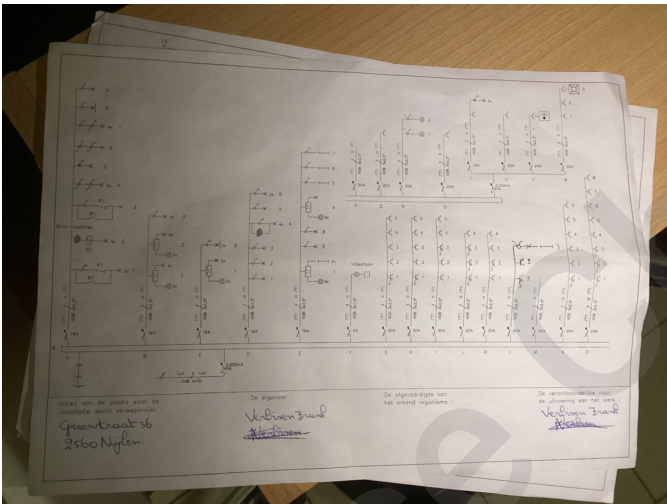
Adres van de plaats waar de installatie wordt verwezenlijkt
Groenstraat 36
2560 Nijlen

De eigenaar
Verbreven Frank

De afgevaardigde van het erkend organisme

De verantwoordelijke voor de uitvoering van het werk
Verbreven Frank

Videofoon

A B C D E F G H I J K L M N O

16A 20A

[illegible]